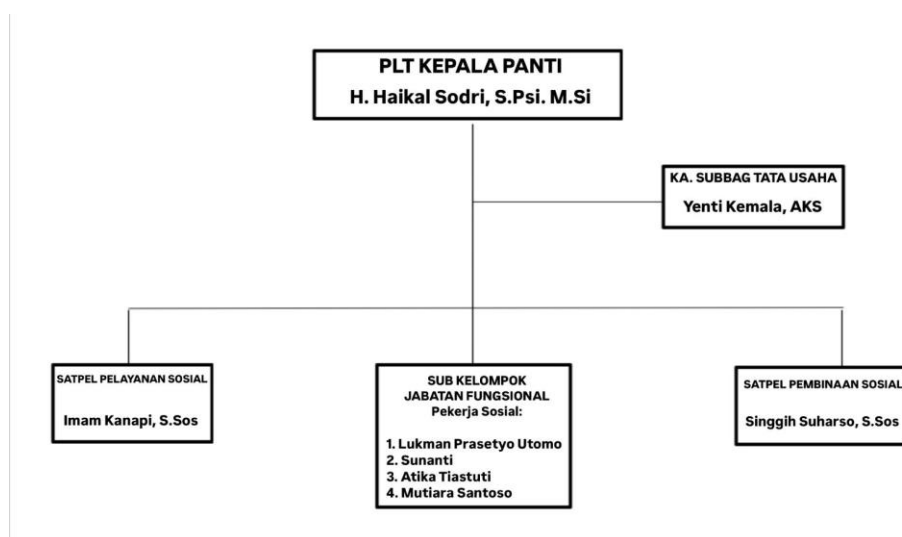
PLT KEPALA PANTI
H. Haikal Sodri, S.Psi. M.Si

KA. SUBBAG TATA USAHA
Yenti Kemala, AKS

SATPEL PELAYANAN SOSIAL
Imam Kanapi, S.Sos

SUB KELOMPOK JABATAN FUNGSIONAL
Pekerja Sosial:
1. Lukman Prasetyo Utomo
2. Sunanti
3. Atika Tiastuti
4. Mutiara Santoso

SATPEL PEMBINAAN SOSIAL
Singgih Suharso, S.Sos